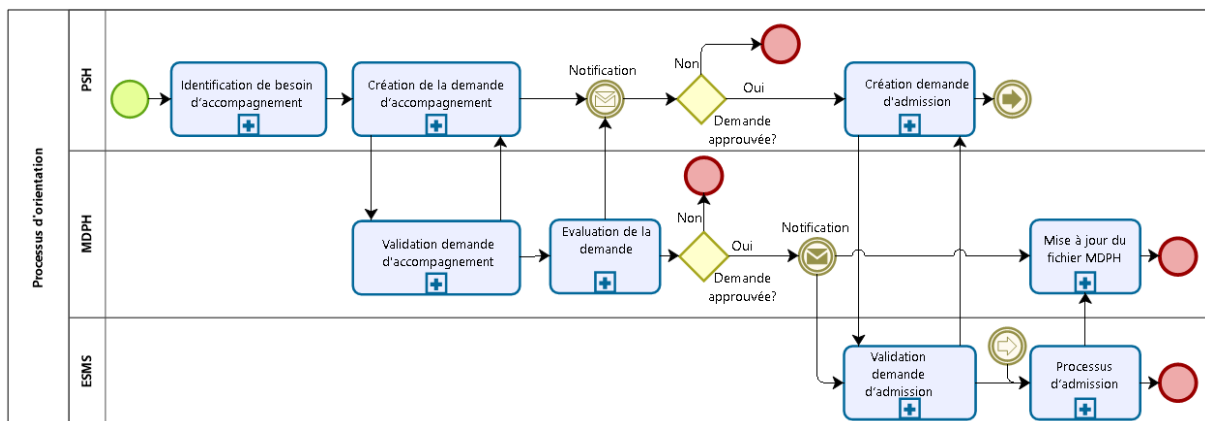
Processus d'orientation

PSH

Identification de besoin d'accompagnement

Création de la demande d'accompagnement

Notification

Non

Oui

Demande approuvée?

Création demande d'admission

MDPH

Validation demande d'accompagnement

Evaluation de la demande

Non

Oui

Demande approuvée?

Notification

Mise à jour du fichier MDPH

ESMS

Validation demande d'admission

Processus d'admission